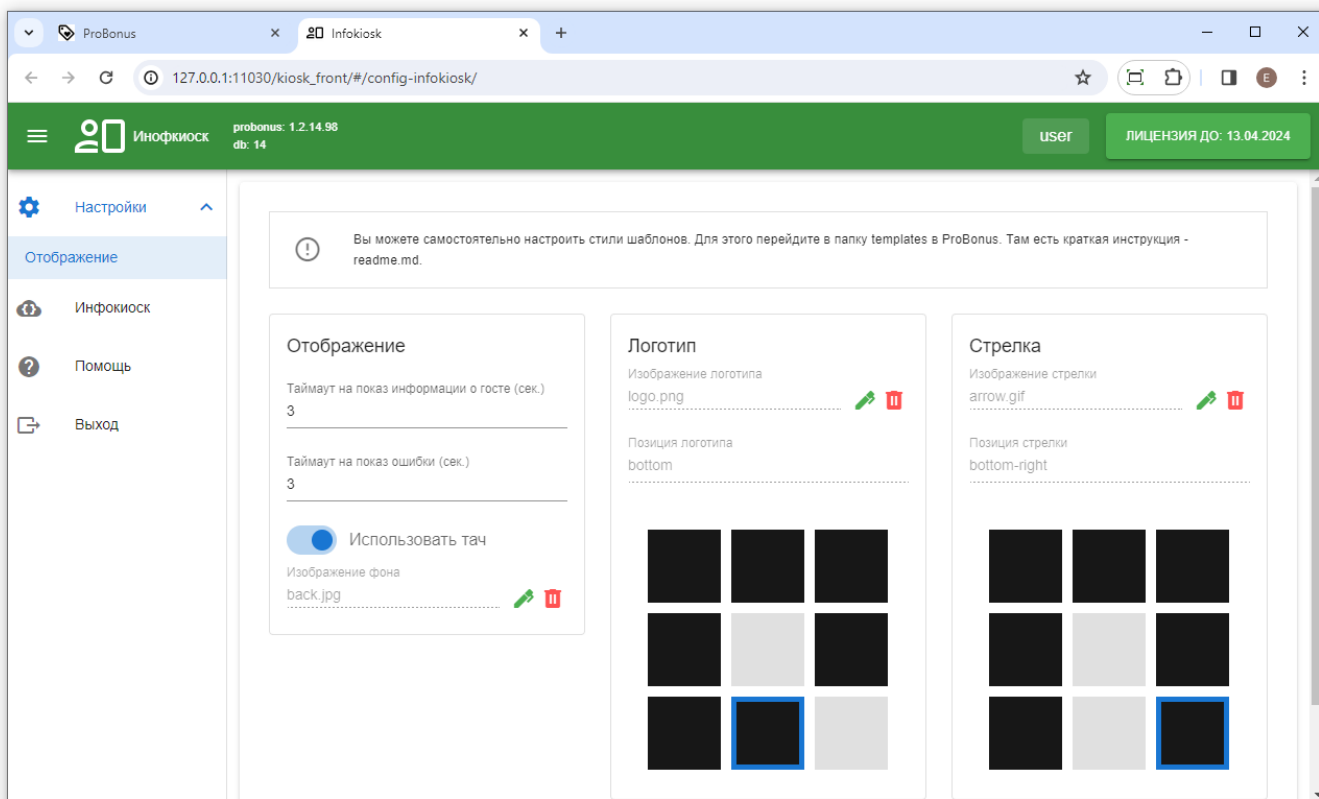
ProBonus
Infokiosk
127.0.0.1:11030/kiosk_front/#/config-infokiosk/
E

Инфокиоск
probonus: 1.2.14.98
db: 14
user
ЛИЦЕНЗИЯ ДО: 13.04.2024

Настройки
Отображение
Инфокиоск
Помощь
Выход

Вы можете самостоятельно настроить стили шаблонов. Для этого перейдите в папку templates в ProBonus. Там есть краткая инструкция - readme.md.

Отображение
Таймаут на показ информации о госте (сек.)
3
Таймаут на показ ошибки (сек.)
3
Использовать тач
Изображение фона
back.jpg

Логотип
Изображение логотипа
logo.png
Позиция логотипа
bottom

Стрелка
Изображение стрелки
arrow.gif
Позиция стрелки
bottom-right